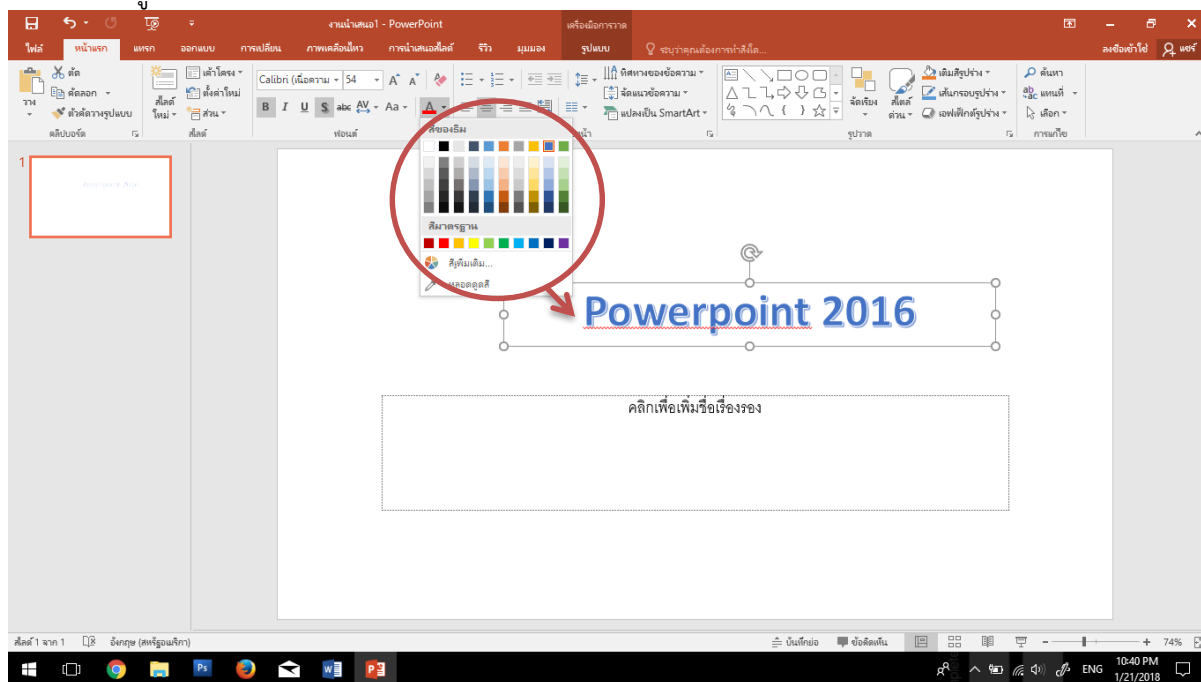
งานนำเสนอ1 - PowerPoint

เครื่องมือการวาด

ไฟล์ หน้าแรก แทรก ออกแบบ การเปลี่ยน ภาพเคลื่อนไหว การนำเสนอสไลด์ รีวิว มุมมอง รูปแบบ ระบุสิ่งที่คุณต้องการทำ... ลงชื่อเข้าใช้ แชร์

วาง ตัด คัดลอก ตัวคัดวางรูปแบบ คลิปบอร์ด

สไลด์ใหม่ เค้าโครง ตั้งค่าใหม่ ส่วน สไลด์

Calibri (เนื้อความ 54

B I U S abc AV Aa A

ฟอนต์

ทิศทางของข้อความ จัดแนวข้อความ แปลงเป็น SmartArt

ย่อหน้า

จัดเรียง สไตล์ด่วน เติมสีรูปร่าง เส้นกรอบรูปร่าง เอฟเฟ็กต์รูปร่าง รูปวาด

ค้นหา แทนที่ เลือก การแก้ไข

สีของธีม

สีมาตรฐาน

สีเพิ่มเติม...

หลอดดูดสี

1

Powerpoint 2016

Powerpoint 2016

คลิกเพื่อเพิ่มชื่อเรื่องรอง

สไลด์ 1 จาก 1 อังกฤษ (สหรัฐอเมริกา) บันทึกย่อ ข้อคิดเห็น 74%

ENG 10:40 PM 1/21/2018